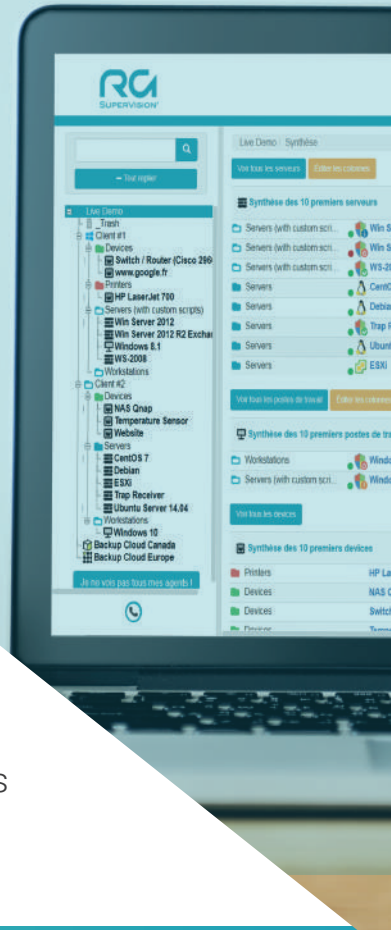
RG
SUPERVISION

− Tout replier

Live Demo
_Trash
Client #1
Devices
Switch / Router (Cisco 29
www.google.fr
Printers
HP LaserJet 700
Servers (with custom scripts)
Win Server 2012
Win Server 2012 R2 Exchar
Windows 8.1
WS-2008
Workstations
Client #2
Devices
NAS Qnap
Temperature Sensor
Website
Servers
CentOS 7
Debian
ESXi
Trap Receiver
Ubuntu Server 14.04
Workstations
Windows 10
Backup Cloud Canada
Backup Cloud Europe

Je ne vois pas tous mes agents !

Live Demo | Synthèse

Voir tous les serveurs | Éditer les colonnes

Synthèse des 10 premiers serveurs

| | |
|---|---|
| Servers (with custom scri... | Win S |
| Servers (with custom scri... | Win S |
| Servers (with custom scri... | WS-2 |
| Servers | CentO |
| Servers | Debia |
| Servers | Trap |
| Servers | Ubunt |
| Servers | ESXi |

Voir tous les postes de travail | Éditer les colonnes

Synthèse des 10 premiers postes de tra

| | |
|---|---|
| Workstations | Windo |
| Servers (with custom scri... | Windo |

Voir tous les devices

Synthèse des 10 premiers devices

| | |
|---|---|
| Printers | HP La |
| Devices | NAS C |
| Devices | Switch |
| Devices | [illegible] |

S